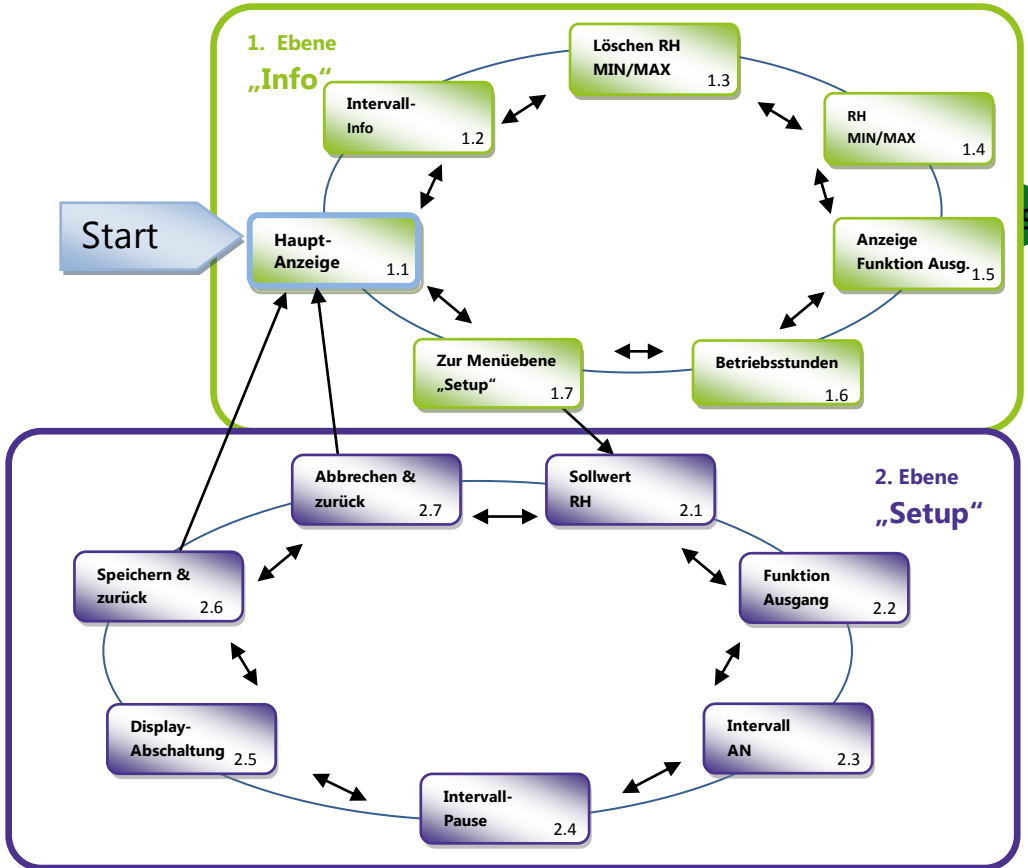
1. Ebene
„Info“

Start

Haupt-Anzeige 1.1

Intervall-Info 1.2

Löschen RH MIN/MAX 1.3

RH MIN/MAX 1.4

Anzeige Funktion Ausg. 1.5

Betriebsstunden 1.6

Zur Menüebene „Setup“ 1.7

2. Ebene
„Setup“

Sollwert RH 2.1

Funktion Ausgang 2.2

Intervall AN 2.3

Intervall-Pause 2.4

Display-Abschaltung 2.5

Speichern & zurück 2.6

Abbrechen & zurück 2.7